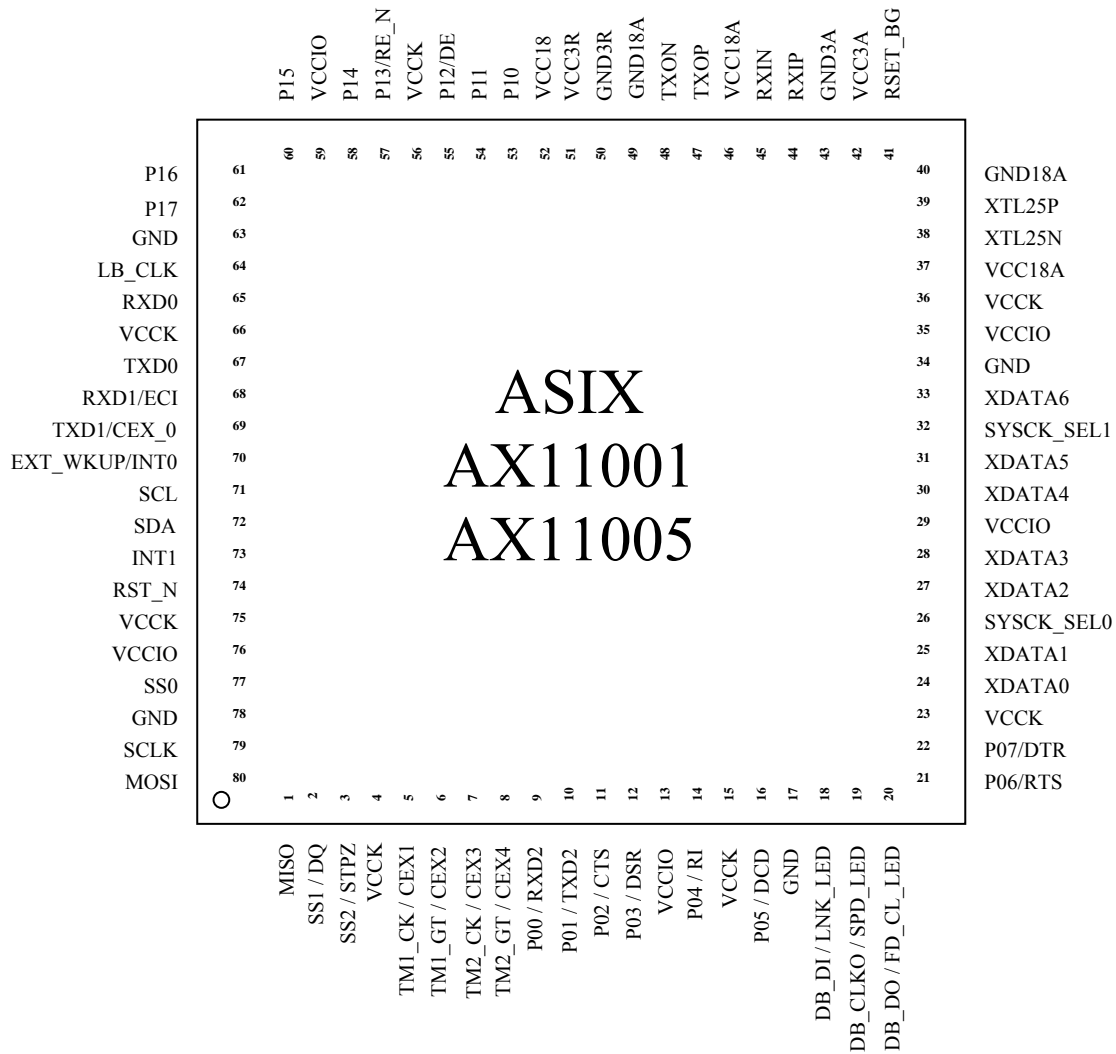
P15 VCCIO P14 P13/RE_N VCCK P12/DE P11 P10 VCC18 VCC3R GND3R GND18A TXON TXOP VCC18A RXIN RXIP GND3A VCC3A RSET_BG

60 59 58 57 56 55 54 53 52 51 50 49 48 47 46 45 44 43 42 41

P16 61
P17 62
GND 63
LB_CLK 64
RXD0 65
VCCK 66
TXD0 67
RXD1/ECI 68
TXD1/CEX_0 69
EXT_WKUP/INT0 70
SCL 71
SDA 72
INT1 73
RST_N 74
VCCK 75
VCCIO 76
SS0 77
GND 78
SCLK 79
MOSI 80

40 GND18A
39 XTL25P
38 XTL25N
37 VCC18A
36 VCCK
35 VCCIO
34 GND
33 XDATA6
32 SYSCK_SEL1
31 XDATA5
30 XDATA4
29 VCCIO
28 XDATA3
27 XDATA2
26 SYSCK_SEL0
25 XDATA1
24 XDATA0
23 VCCK
22 P07/DTR
21 P06/RTS

ASIX
AX11001
AX11005

1 2 3 4 5 6 7 8 9 10 11 12 13 14 15 16 17 18 19 20

MISO SS1 / DQ SS2 / STPZ VCCK TM1_CK / CEX1 TM1_GT / CEX2 TM2_CK / CEX3 TM2_GT / CEX4 P00 / RXD2 P01 / TXD2 P02 / CTS P03 / DSR VCCIO P04 / RI VCCK P05 / DCD GND DB_DI / LNK_LED DB_CLKO / SPD_LED DB_DO / FD_CL_LED